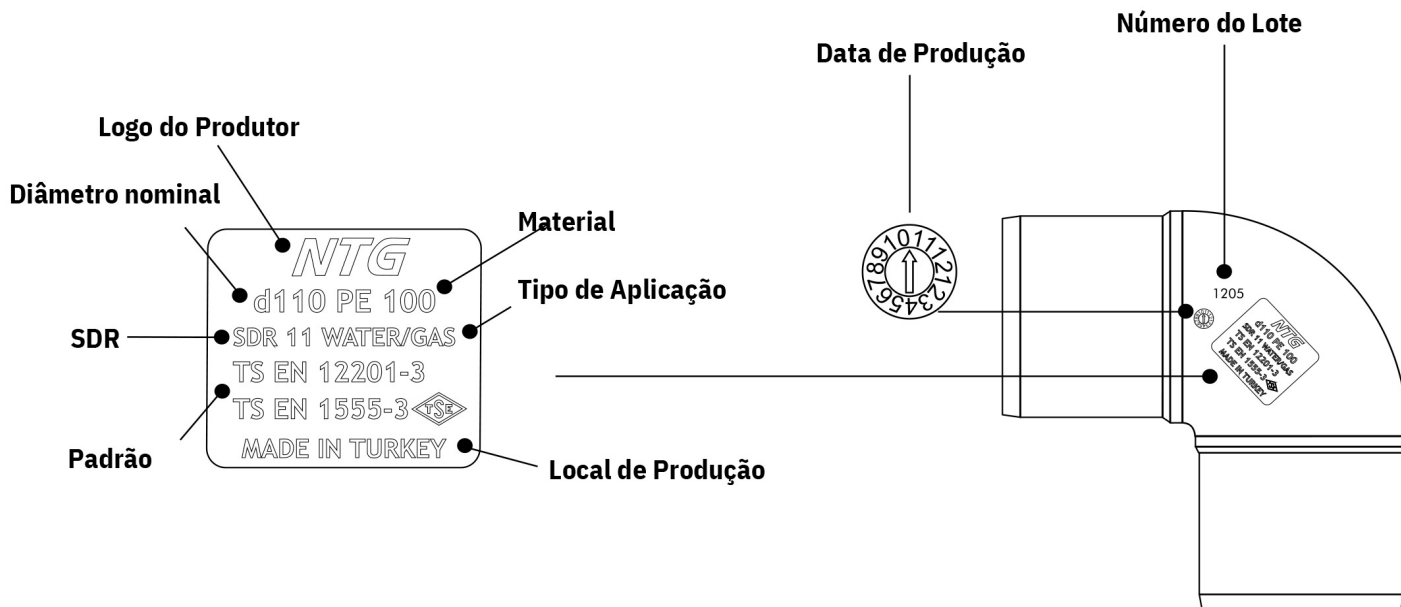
Logo do Produtor

Diâmetro nominal

NTG
d110 PE 100
SDR 11 WATER/GAS
TS EN 12201-3
TS EN 1555-3 TSE
MADE IN TURKEY

Material

Tipo de Aplicação

SDR

Padrão

Local de Produção

Data de Produção

1 2 3 4 5 6 7 8 9 10 11 12

Número do Lote

1205

NTG
d110 PE 100
SDR 11 WATER/GAS
TS EN 12201-3
TS EN 1555-3
MADE IN TURKEY